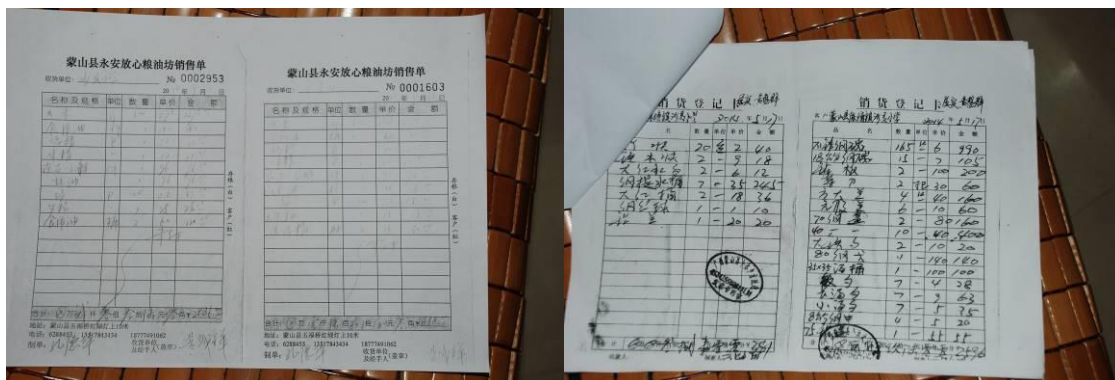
蒙山县永安放心粮油坊销售单
收货单位: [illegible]
№ 0002953
20 年 月 日

| 名称及规格 | 单位 | 数量 | 单价 | 金额 |
|---|---|---|---|---|
| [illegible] | | | | |
| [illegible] | | | | |
| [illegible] | | | | |
| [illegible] | | | | |
| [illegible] | | | | |
| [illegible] | | | | |
| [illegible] | | | | |
| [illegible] | | | | |

合计 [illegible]
地址: 蒙山县五福桥北侧往上10米
电话: 6288433 13377843434 18777691062
制单: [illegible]
收货单位及经手人(盖章)
存根(白) 客户(红)

蒙山县永安放心粮油坊销售单
收货单位:
№ 0001603
20 年 月 日

| 名称及规格 | 单位 | 数量 | 单价 | 金额 |
|---|---|---|---|---|
| | | | | |

合计 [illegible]
地址: 蒙山县五福桥北侧往上10米
电话: 6288433 13377843434 18777691062
制单: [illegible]
收货单位及经手人(盖章)
存根(白) 客户(红)

销货登记 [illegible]
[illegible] 2014年 月 日

| 名 | 数量 | 单位 | 单价 | 金额 |
|---|---|---|---|---|
| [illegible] | 20 | | 2 | 40 |
| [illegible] | 2 | | 9 | 18 |
| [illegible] | 2 | | 6 | 12 |
| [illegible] | 7 | | 35 | 245 |
| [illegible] | 2 | | 18 | 36 |
| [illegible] | 1 | | | 10 |
| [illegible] | 1 | | 20 | 20 |

销货登记 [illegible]
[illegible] 2014年 月 日

| 名 | 数量 | 单位 | 单价 | 金额 |
|---|---|---|---|---|
| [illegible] | 165 | | 6 | 990 |
| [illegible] | 15 | | 7 | 105 |
| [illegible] | 2 | | 100 | 200 |
| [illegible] | 2 | | 30 | 60 |
| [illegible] | 4 | | 40 | 160 |
| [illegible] | 2 | | | 60 |
| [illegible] | 2 | | 80 | 160 |
| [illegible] | 10 | | 60 | 600 |
| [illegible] | 2 | | 10 | 20 |
| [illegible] | 4 | | 180 | 180 |
| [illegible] | 1 | | 100 | 100 |
| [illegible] | 7 | | 4 | 28 |
| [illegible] | 7 | | 9 | 63 |
| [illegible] | 7 | | 5 | 35 |
| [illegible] | 4 | | 5 | 20 |
| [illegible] | 1 | | | |

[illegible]